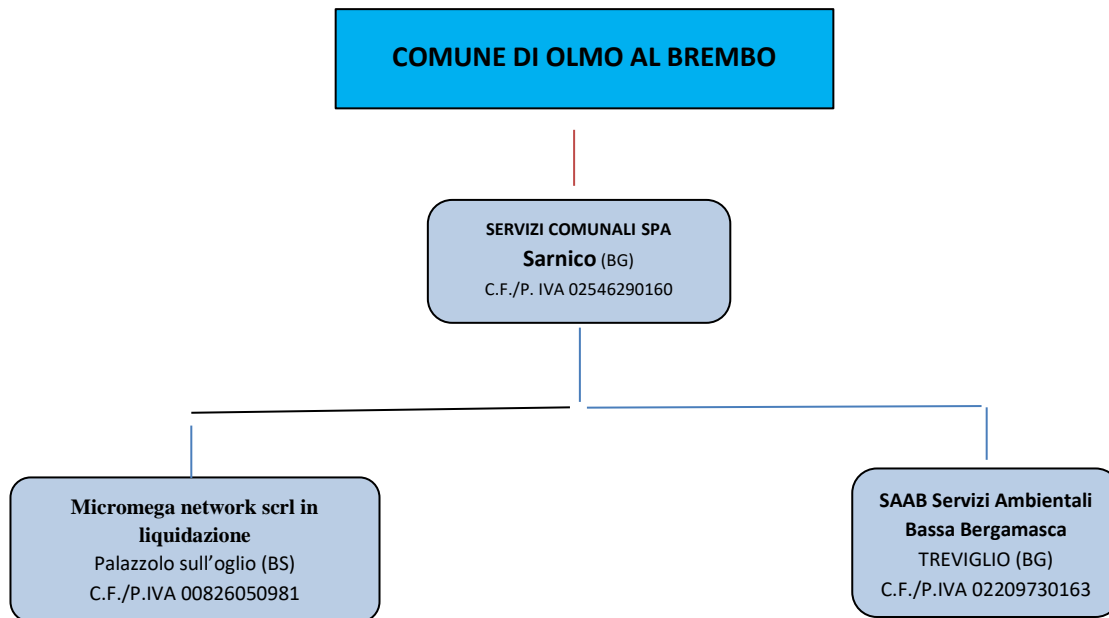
COMUNE DI OLMO AL BREMBO

SERVIZI COMUNALI SPA
Sarnico (BG)
C.F./P. IVA 02546290160

Micromega network scrl in liquidazione
Palazzolo sull'oglio (BS)
C.F./P.IVA 00826050981

SAAB Servizi Ambientali Bassa Bergamasca
TREVIGLIO (BG)
C.F./P.IVA 02209730163